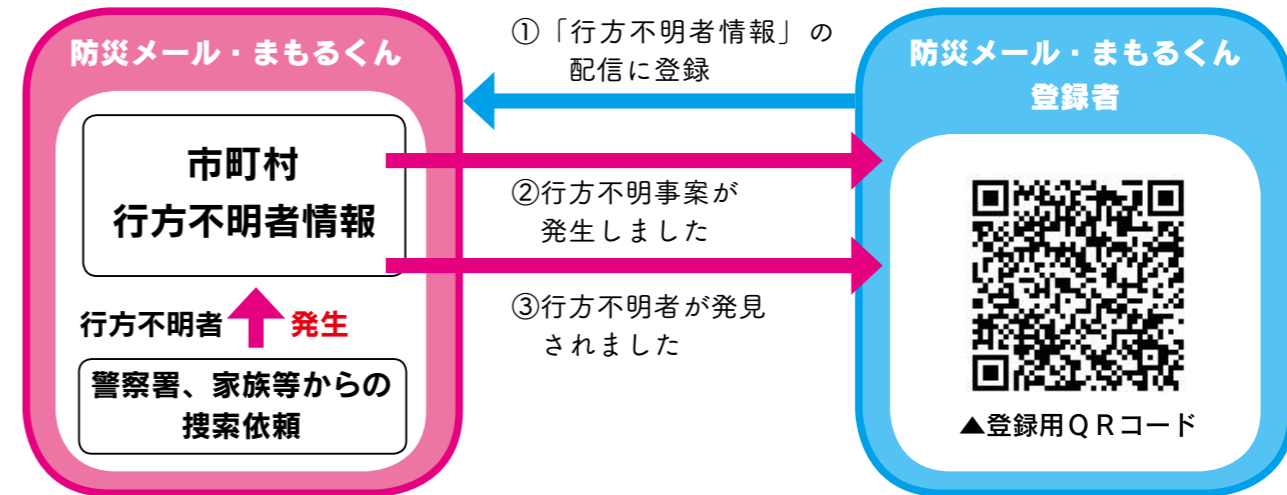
防災メール・まもるくん

市町村
行方不明者情報

行方不明者 発生

警察署、家族等からの捜索依頼

①「行方不明者情報」の配信に登録

②行方不明事案が発生しました

③行方不明者が発見されました

防災メール・まもるくん
登録者

▲登録用QRコード